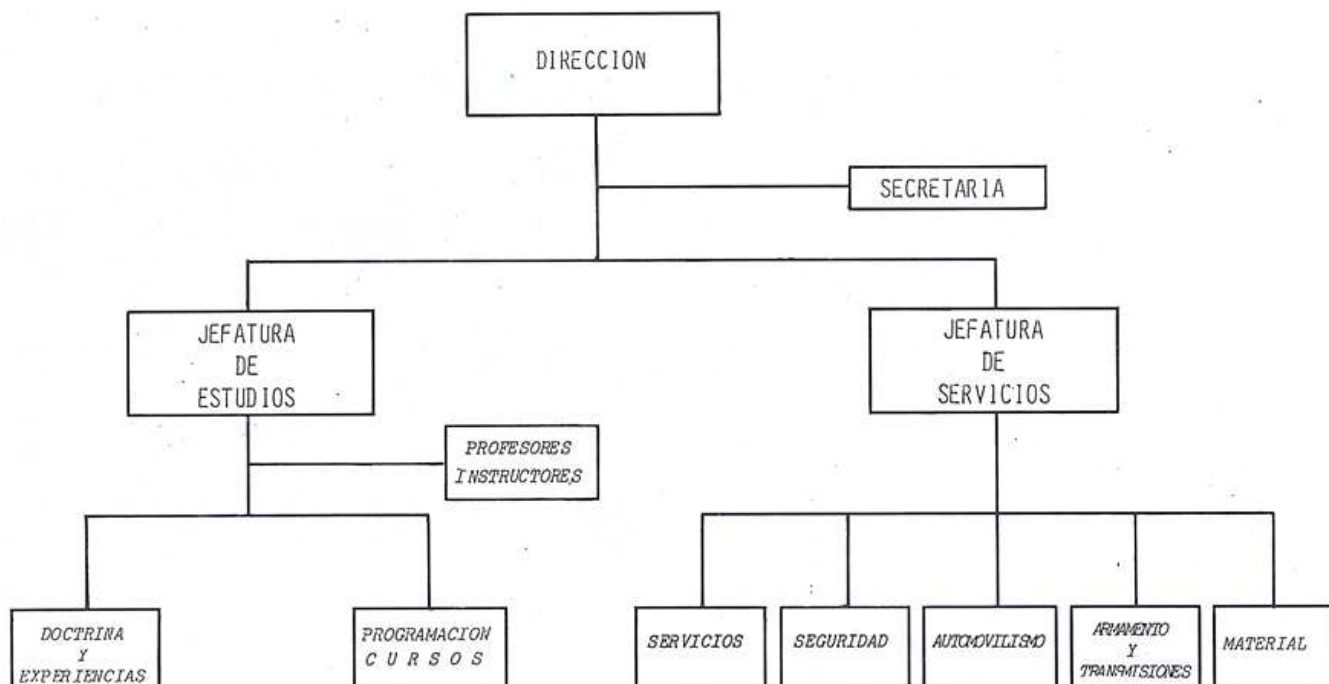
DIRECCION

SECRETARIA

JEFATURA DE ESTUDIOS

JEFATURA DE SERVICIOS

PROFESORES INSTRUCTORES

DOCTRINA Y EXPERIENCIAS

PROGRAMACION CURSOS

SERVICIOS

SEGURIDAD

AUTOMOVILISMO

ARMAMENTO Y TRANSMISIONES

MATERIAL